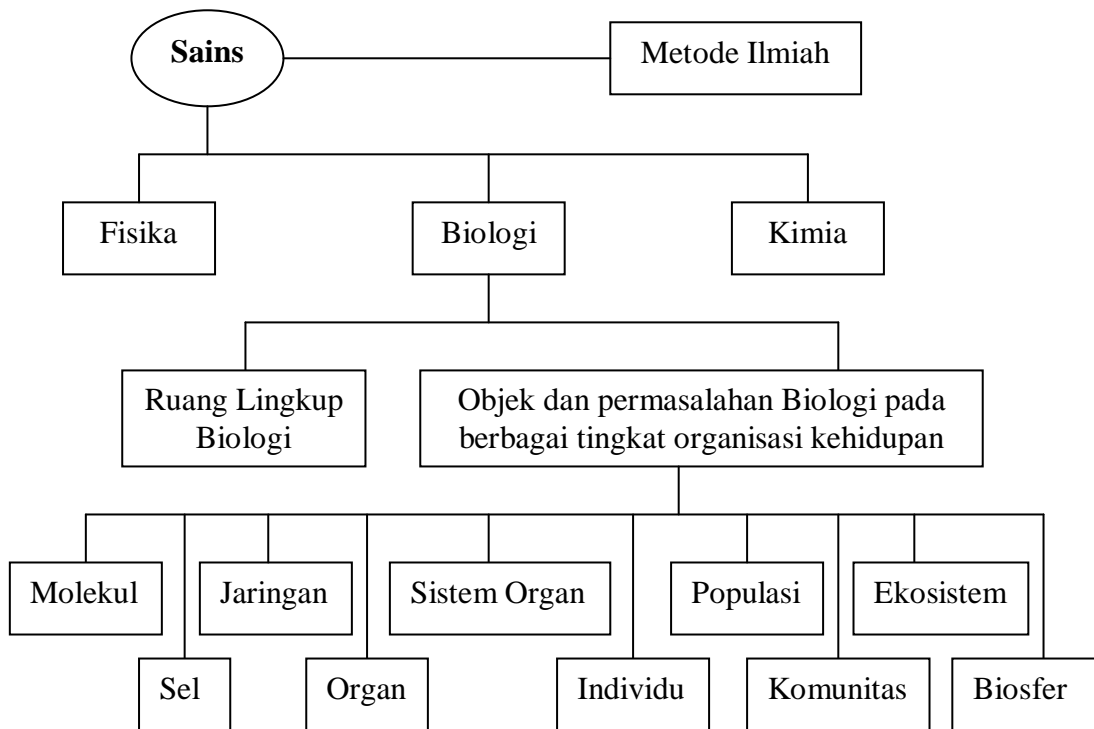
**Sains**

Metode Ilmiah

Fisika

Biologi

Kimia

Ruang Lingkup Biologi

Objek dan permasalahan Biologi pada berbagai tingkat organisasi kehidupan

Molekul

Sel

Jaringan

Organ

Sistem Organ

Individu

Populasi

Komunitas

Ekosistem

Biosfer